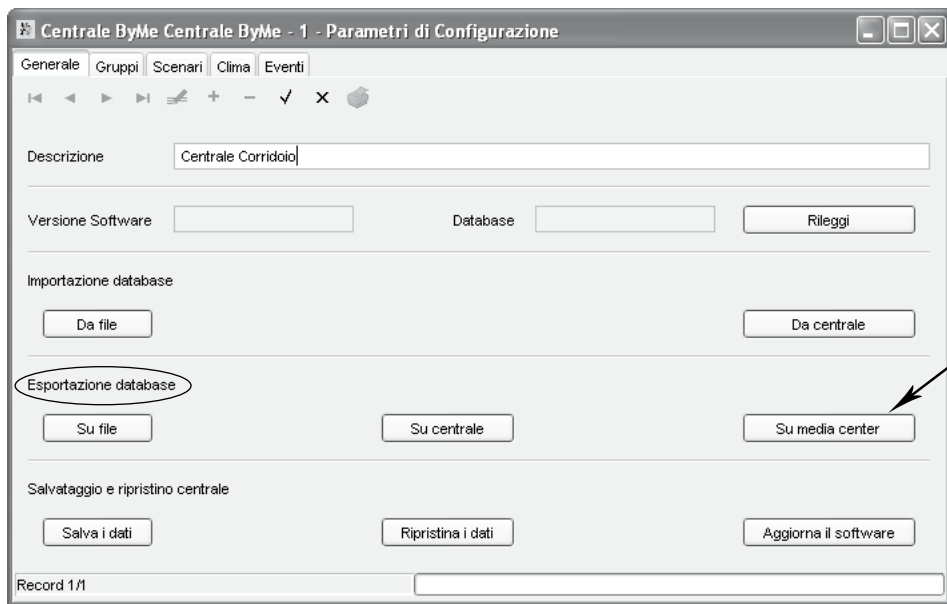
Centrale ByMe Centrale ByMe - 1 - Parametri di Configurazione

Generale Gruppi Scenari Clima Eventi

+ − ✓ ×

Descrizione Centrale Corridoio

Versione Software Database Rileggi

Importazione database

Da file Da centrale

Esportazione database

Su file Su centrale Su media center

Salvataggio e ripristino centrale

Salva i dati Ripristina i dati Aggiorna il software

Record 1/1